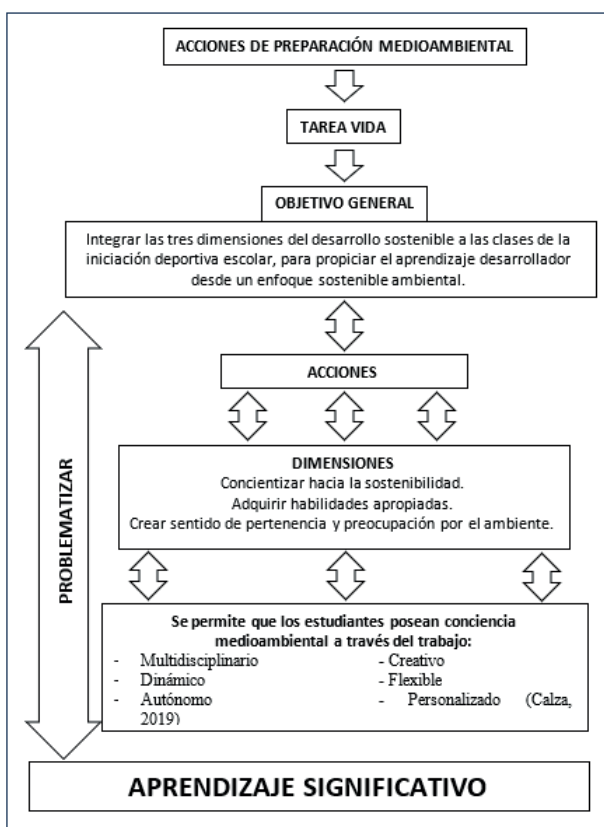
ACCIONES DE PREPARACIÓN MEDIOAMBIENTAL

TAREA VIDA

OBJETIVO GENERAL

Integrar las tres dimensiones del desarrollo sostenible a las clases de la iniciación deportiva escolar, para propiciar el aprendizaje desarrollador desde un enfoque sostenible ambiental.

ACCIONES

PROBLEMATIZAR

DIMENSIONES
Concientizar hacia la sostenibilidad.
Adquirir habilidades apropiadas.
Crear sentido de pertenencia y preocupación por el ambiente.

Se permite que los estudiantes posean conciencia medioambiental a través del trabajo:

- Multidisciplinario
- Dinámico
- Autónomo

- Creativo
- Flexible
- Personalizado (Calza, 2019)

APRENDIZAJE SIGNIFICATIVO